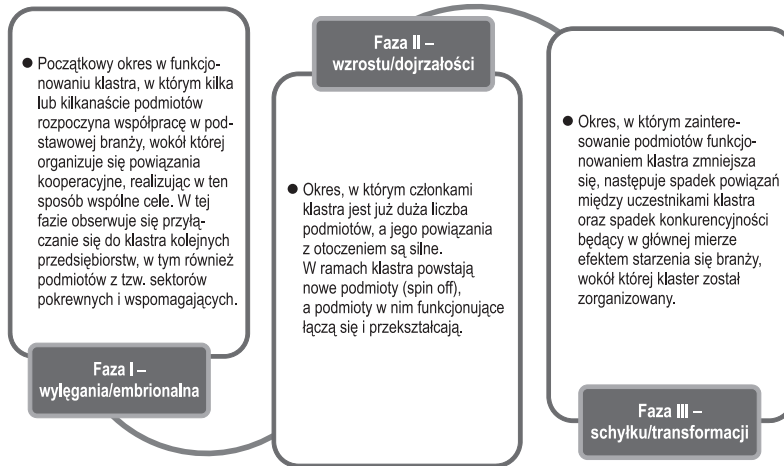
• Początkowy okres w funkcjonowaniu klastra, w którym kilka lub kilkanaście podmiotów rozpoczyna współpracę w podstawowej branży, wokół której organizuje się powiązania kooperacyjne, realizując w ten sposób wspólne cele. W tej fazie obserwuje się przyłączanie się do klastra kolejnych przedsiębiorstw, w tym również podmiotów z tzw. sektorów pokrewnych i wspomagających.

Faza I – wylęgania/embrionalna

Faza II – wzrostu/dojrzałości

• Okres, w którym członkami klastra jest już duża liczba podmiotów, a jego powiązania z otoczeniem są silne. W ramach klastra powstają nowe podmioty (spin off), a podmioty w nim funkcjonujące łączą się i przekształcają.

• Okres, w którym zainteresowanie podmiotów funkcjonowaniem klastra zmniejsza się, następuje spadek powiązań między uczestnikami klastra oraz spadek konkurencyjności będący w głównej mierze efektem starzenia się branży, wokół której klaster został zorganizowany.

Faza III – schyłku/transformacji